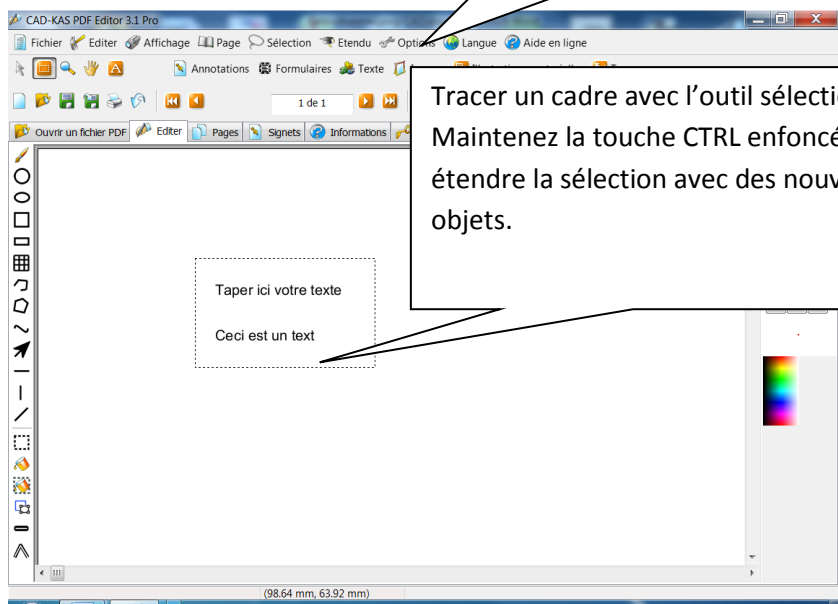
CAD-KAS PDF Editor 3.1 Pro

Fichier Editer Affichage Page Sélection Etendu Options Langue Aide en ligne

Annotations Formulaires Texte

1 de 1

Ouvrir un fichier PDF Editer Pages Signets Informations

Tracer un cadre avec l'outil sélecti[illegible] Maintenez la touche CTRL enfoncé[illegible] étendre la sélection avec des nouv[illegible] objets.

Taper ici votre texte

Ceci est un text

(98.64 mm, 63.92 mm)